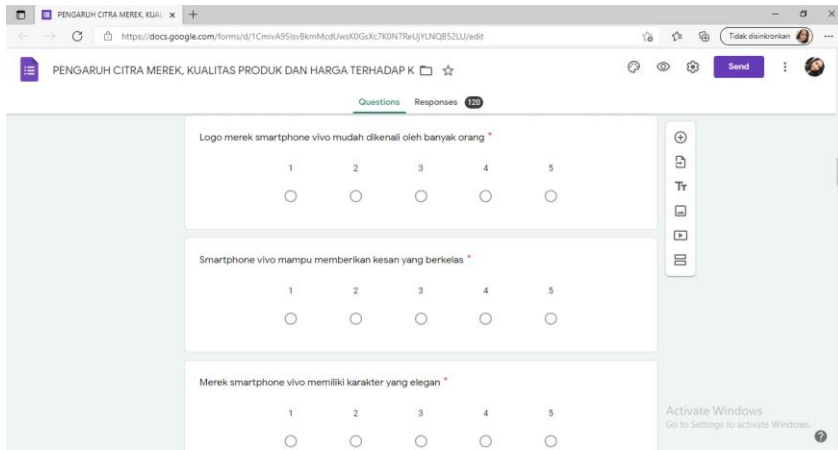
PENGARUH CITRA MEREK, KUAL ×
https://docs.google.com/forms/d/1CmivA95lsvBkmMcdUwsK0GsXc7K0N7ReUjYLNQBS2LU/edit
Tidak disinkronkan
PENGARUH CITRA MEREK, KUALITAS PRODUK DAN HARGA TERHADAP K
Send
Questions Responses 120

Logo merek smartphone vivo mudah dikenali oleh banyak orang *

| 1 | 2 | 3 | 4 | 5 |
|---|---|---|---|---|
| ○ | ○ | ○ | ○ | ○ |

Smartphone vivo mampu memberikan kesan yang berkelas *

| 1 | 2 | 3 | 4 | 5 |
|---|---|---|---|---|
| ○ | ○ | ○ | ○ | ○ |

Merek smartphone vivo memiliki karakter yang elegan *

| 1 | 2 | 3 | 4 | 5 |
|---|---|---|---|---|
| ○ | ○ | ○ | ○ | ○ |

Activate Windows
Go to Settings to activate Windows.